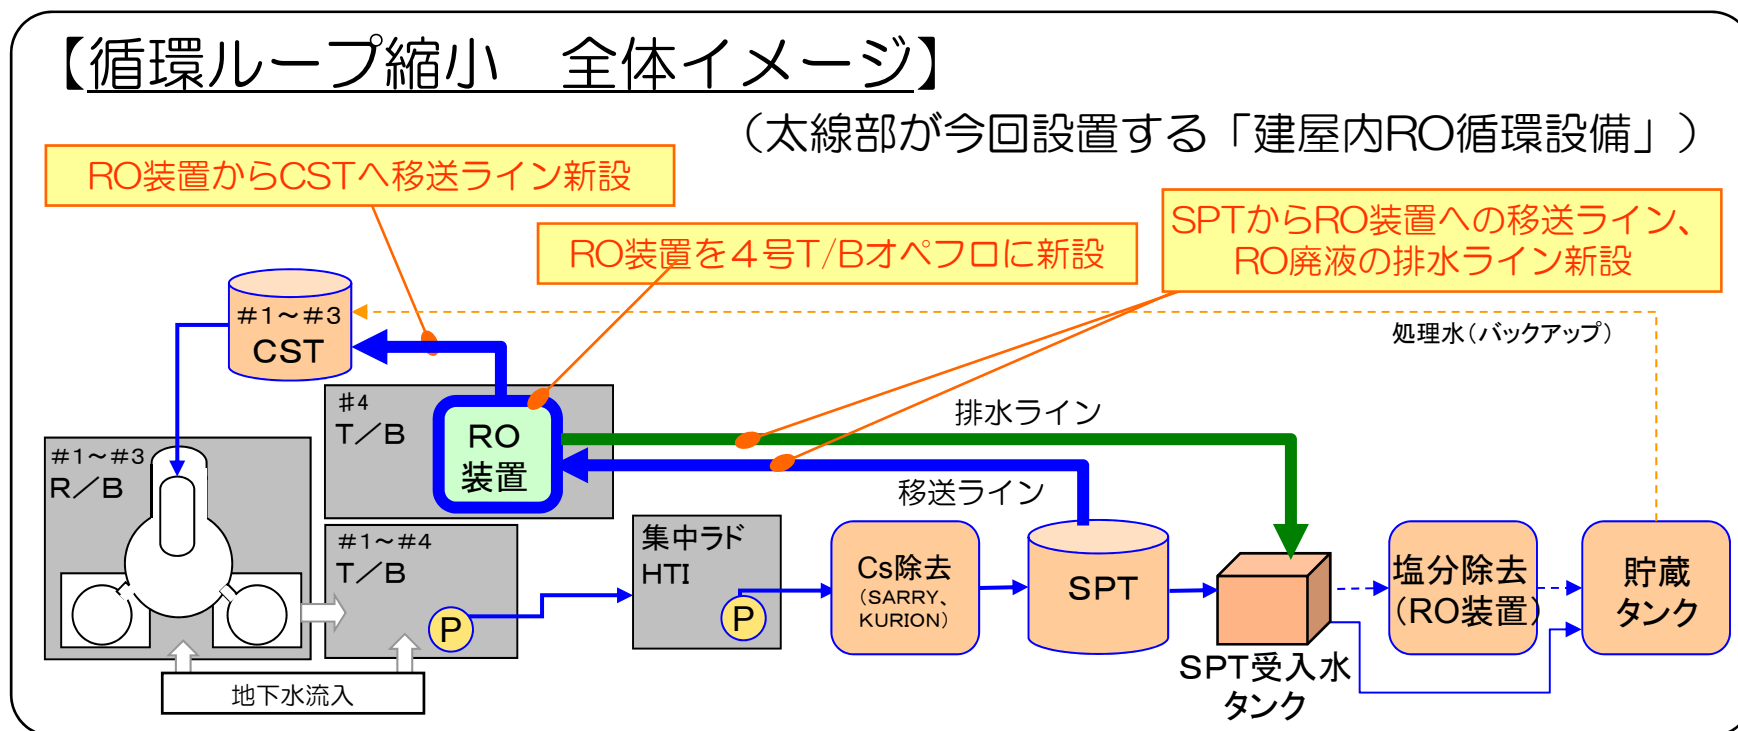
【循環ループ縮小　全体イメージ】

（太線部が今回設置する「建屋内RO循環設備」）

RO装置からCSTへ移送ライン新設

RO装置を４号T/Bオペフロに新設

SPTからRO装置への移送ライン、RO廃液の排水ライン新設

#1～#3
CST

処理水（バックアップ）

#4
T／B

RO
装置

排水ライン

移送ライン

#1～#3
R／B

#1～#4
T／B

P

集中ラド
HTI

P

Cs除去
（SARRY、KURION）

SPT

SPT受入水タンク

塩分除去
（RO装置）

貯蔵
タンク

地下水流入